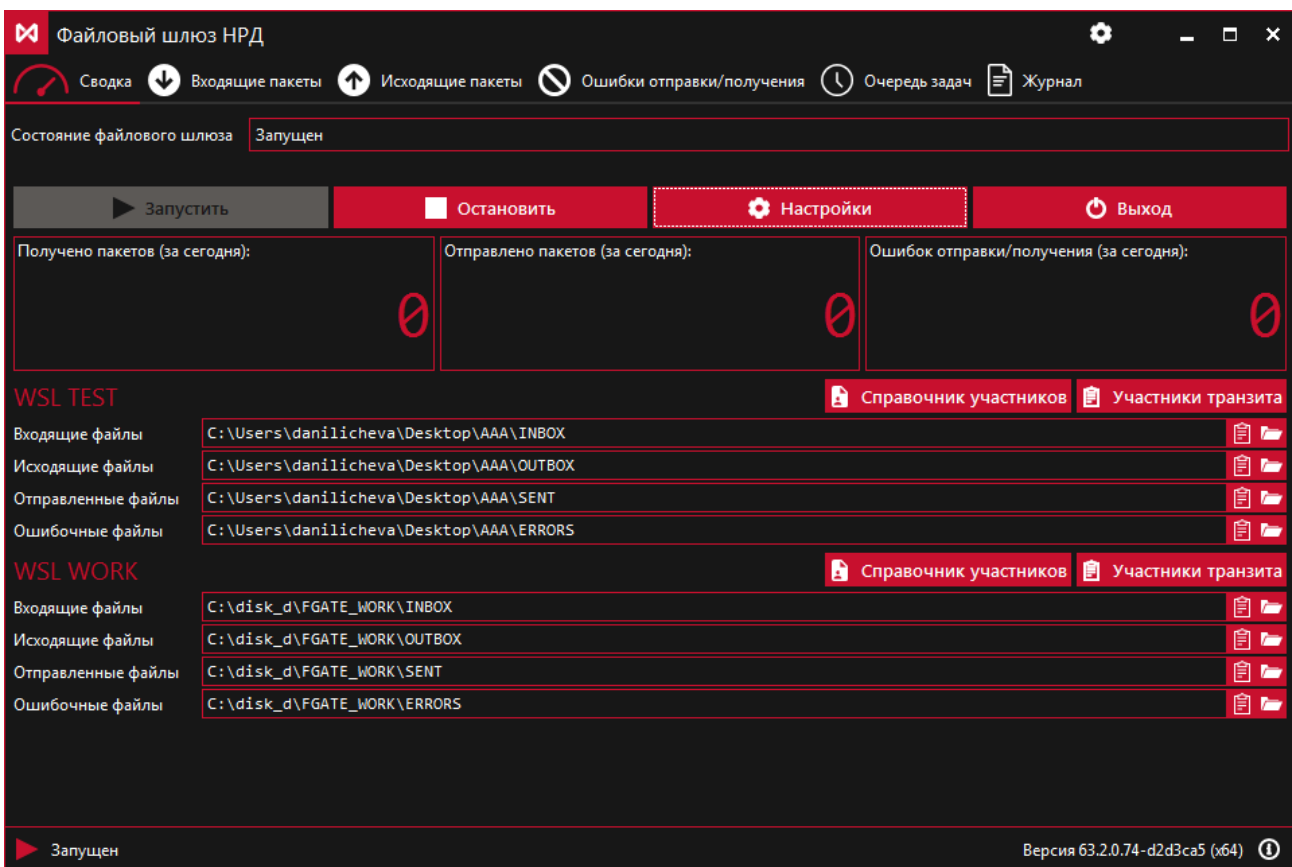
Файловый шлюз НРД

Сводка
Входящие пакеты
Исходящие пакеты
Ошибки отправки/получения
Очередь задач
Журнал

Состояние файлового шлюза
Запущен

Запустить
Остановить
Настройки
Выход

Получено пакетов (за сегодня):
0

Отправлено пакетов (за сегодня):
0

Ошибок отправки/получения (за сегодня):
0

WSL TEST
Справочник участников
Участники транзита

Входящие файлы C:\Users\danilicheva\Desktop\AAA\INBOX
Исходящие файлы C:\Users\danilicheva\Desktop\AAA\OUTBOX
Отправленные файлы C:\Users\danilicheva\Desktop\AAA\SENT
Ошибочные файлы C:\Users\danilicheva\Desktop\AAA\ERRORS

WSL WORK
Справочник участников
Участники транзита

Входящие файлы C:\disk_d\FGATE_WORK\INBOX
Исходящие файлы C:\disk_d\FGATE_WORK\OUTBOX
Отправленные файлы C:\disk_d\FGATE_WORK\SENT
Ошибочные файлы C:\disk_d\FGATE_WORK\ERRORS

Запущен
Версия 63.2.0.74-d2d3ca5 (x64)